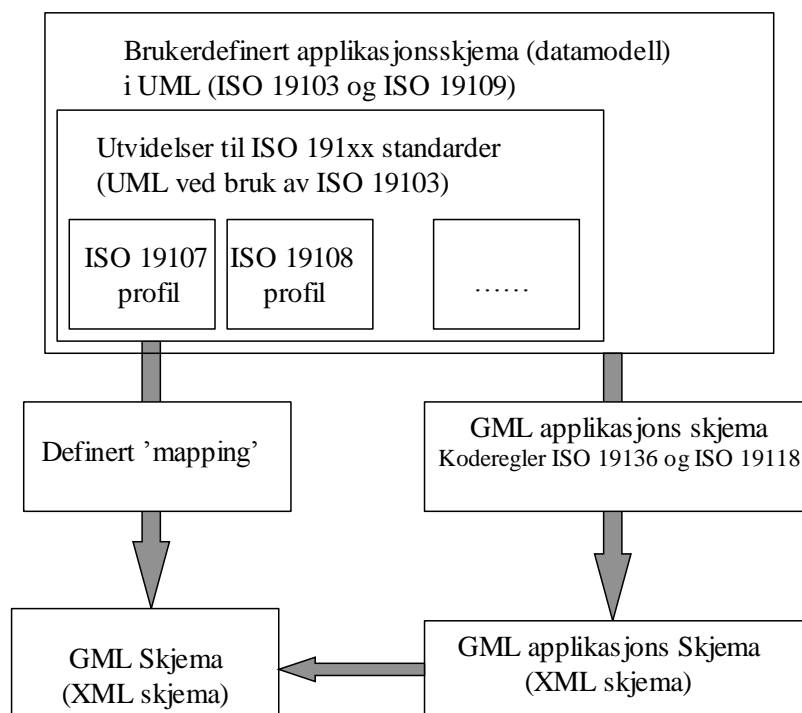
Brukerdefinert applikasjonsskjema (datamodell) i UML (ISO 19103 og ISO 19109)

Utvidelser til ISO 191xx standarder (UML ved bruk av ISO 19103)

ISO 19107 profil

ISO 19108 profil

……

Definert 'mapping'

GML applikasjons skjema
Koderegler ISO 19136 og ISO 19118

GML Skjema
(XML skjema)

GML applikasjons Skjema
(XML skjema)